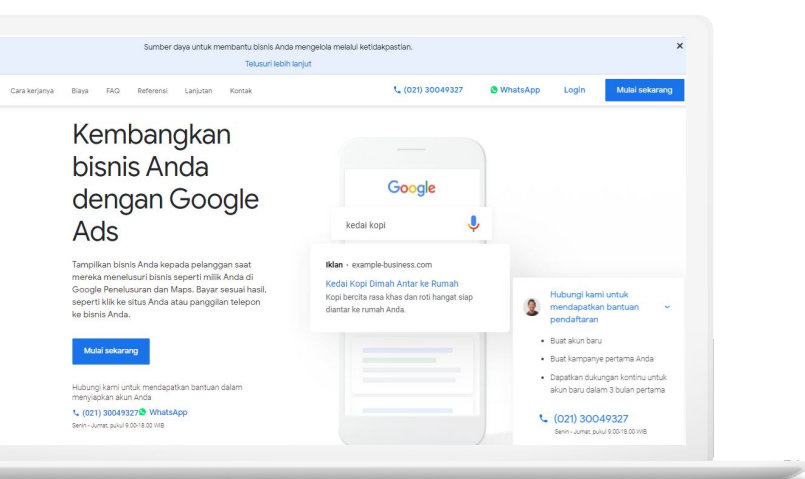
Sumber daya untuk membantu bisnis Anda mengelola melalui ketidakpastian.
Telusuri lebih lanjut

×

Cara kerjanya Biaya FAQ Referensi Lanjutan Kontak (021) 30049327 WhatsApp Login Mulai sekarang

Kembangkan bisnis Anda dengan Google Ads

Tampilkan bisnis Anda kepada pelanggan saat mereka menelusuri bisnis seperti milik Anda di Google Penelusuran dan Maps. Bayar sesuai hasil, seperti klik ke situs Anda atau panggilan telepon ke bisnis Anda.

Mulai sekarang

Hubungi kami untuk mendapatkan bantuan dalam menyiapkan akun Anda
(021) 30049327 WhatsApp
Senin - Jumat, pukul 9.00-18.00 WIB

Google

kedai kopi

Iklan · example-business.com
Kedai Kopi Dimah Antar ke Rumah
Kopi bercita rasa khas dan roti hangat siap diantar ke rumah Anda.

Hubungi kami untuk mendapatkan bantuan pendaftaran

• Buat akun baru
• Buat kampanye pertama Anda
• Dapatkan dukungan kontinu untuk akun baru dalam 3 bulan pertama

(021) 30049327
Senin - Jumat, pukul 9.00-18.00 WIB